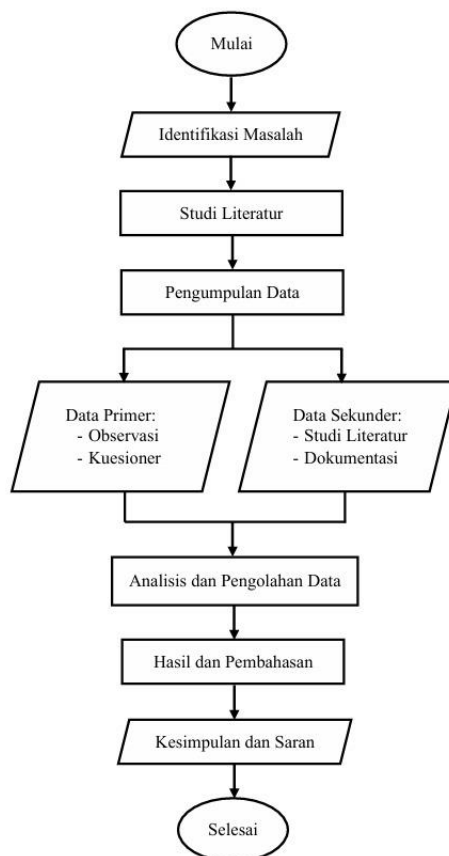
Mulai

Identifikasi Masalah

Studi Literatur

Pengumpulan Data

Data Primer:
- Observasi
- Kuesioner

Data Sekunder:
- Studi Literatur
- Dokumentasi

Analisis dan Pengolahan Data

Hasil dan Pembahasan

Kesimpulan dan Saran

Selesai